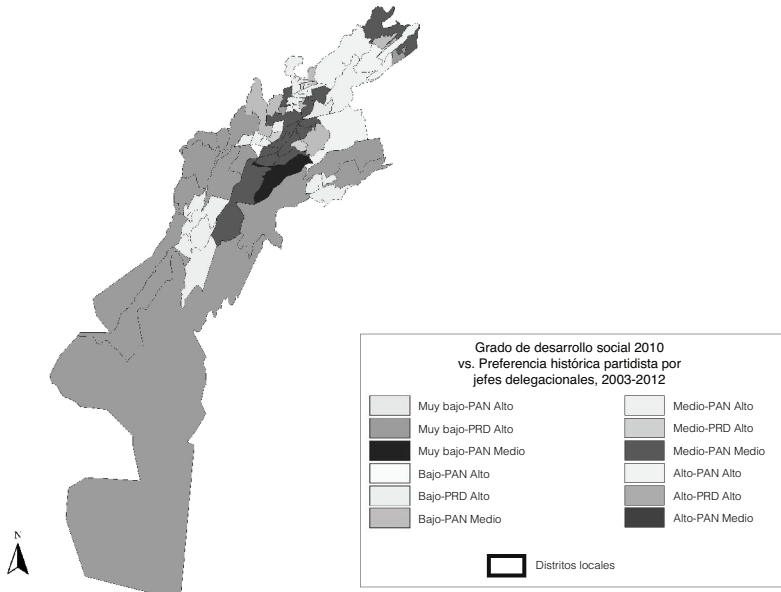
Grado de desarrollo social 2010
vs. Preferencia histórica partidista por
jefes delegacionales, 2003-2012

Muy bajo-PAN Alto
Muy bajo-PRD Alto
Muy bajo-PAN Medio
Bajo-PAN Alto
Bajo-PRD Alto
Bajo-PAN Medio

Medio-PAN Alto
Medio-PRD Alto
Medio-PAN Medio
Alto-PAN Alto
Alto-PRD Alto
Alto-PAN Medio

Distritos locales

N